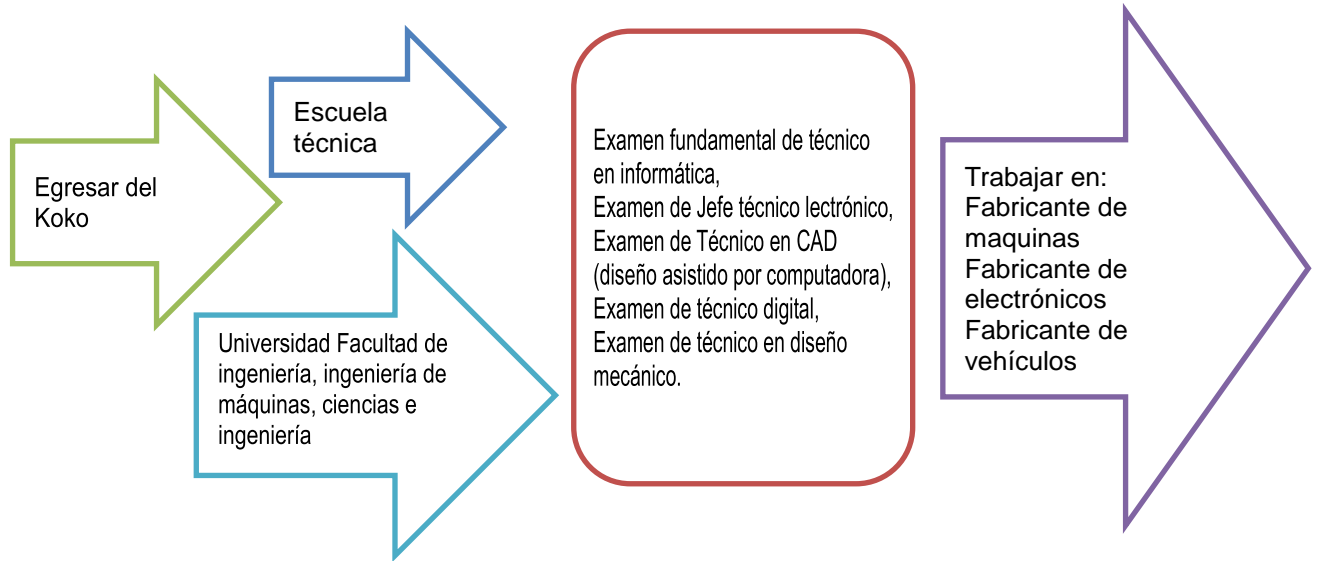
Egresar del Koko

Escuela técnica

Universidad Facultad de ingeniería, ingeniería de máquinas, ciencias e ingeniería

Examen fundamental de técnico en informática,
Examen de Jefe técnico lectrónico,
Examen de Técnico en CAD (diseño asistido por computadora),
Examen de técnico digital,
Examen de técnico en diseño mecánico.

Trabajar en:
Fabricante de maquinas
Fabricante de electrónicos
Fabricante de vehículos